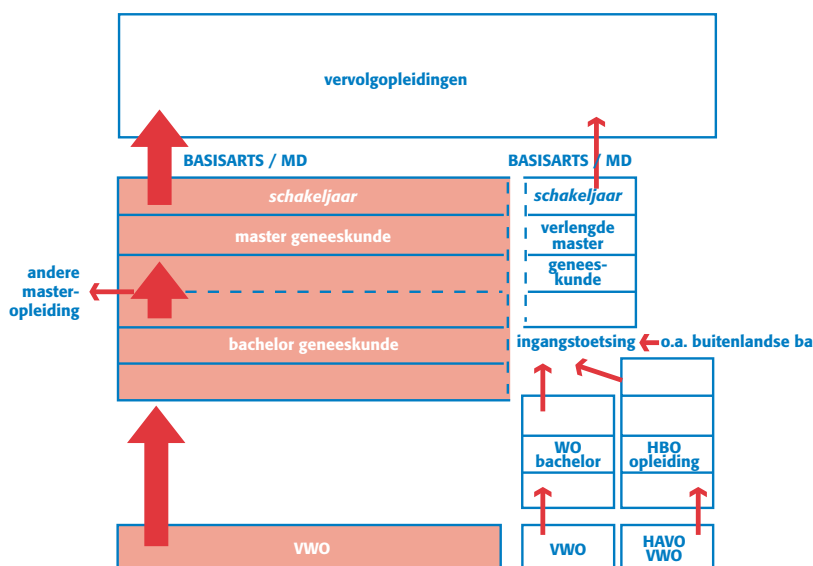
vervolgopleidingen

BASISARTS / MD

BASISARTS / MD

schakeljaar

master geneeskunde

andere masteropleiding

bachelor geneeskunde

schakeljaar

verlengde master

geneeskunde

ingangstoetsing

o.a. buitenlandse ba

WO bachelor

HBO opleiding

VWO

VWO

HAVO VWO